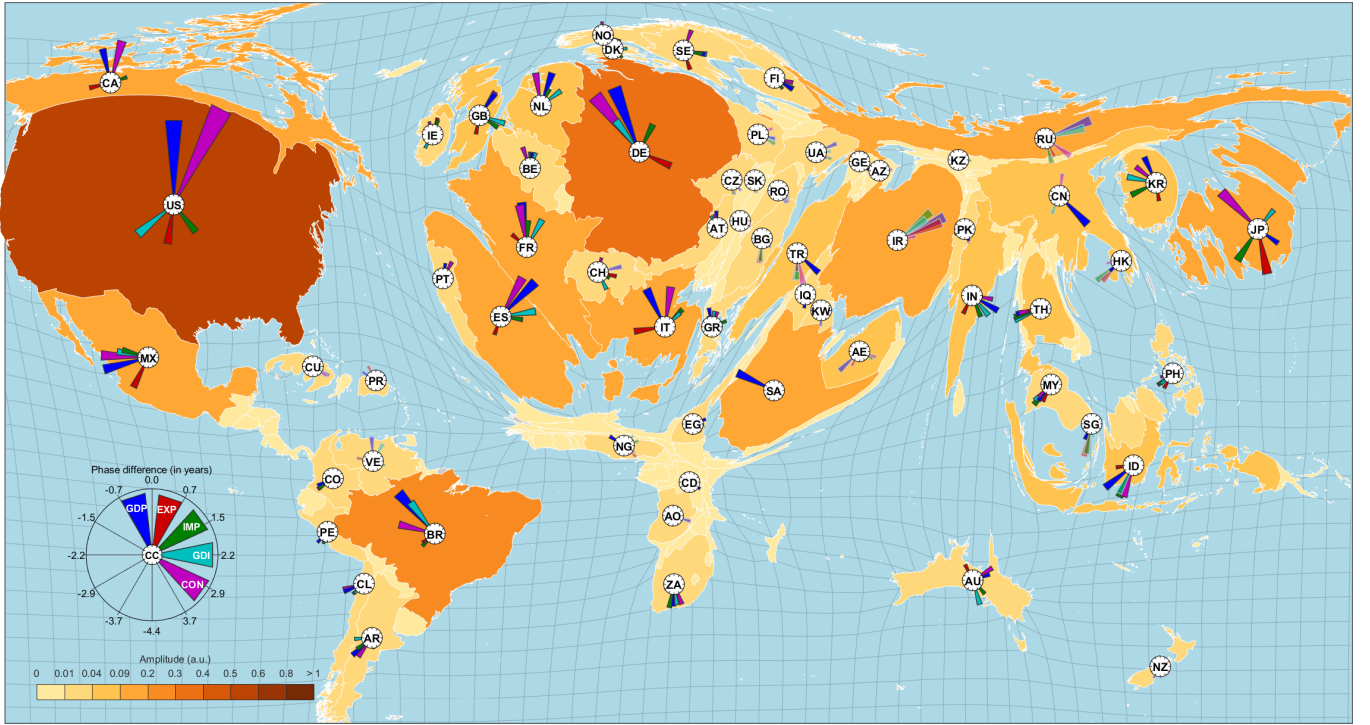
NO
DK
SE
FI
CA
IE
GB
NL
DE
PL
UA
GE
AZ
KZ
RU
BE
CZ
SK
RO
CN
KR
US
AT
HU
BG
FR
IR
PK
JP
PT
CH
TR
HK
IQ
KW
ES
IT
GR
IN
TH
MX
AE
CU
PR
SA
MY
PH
EG
SG
NG
VE
CO
CD
ID
AO
PE
BR
ZA
CL
AU
AR
NZ

Phase difference (in years)
0.0
-0.7
0.7
-1.5
1.5
-2.2
2.2
-2.9
2.9
-3.7
3.7
-4.4
GDP
EXP
IMP
GDI
CON
CC

Amplitude (a.u.)
| 0 | 0.01 | 0.04 | 0.09 | 0.2 | 0.3 | 0.4 | 0.5 | 0.6 | 0.8 | > 1 |